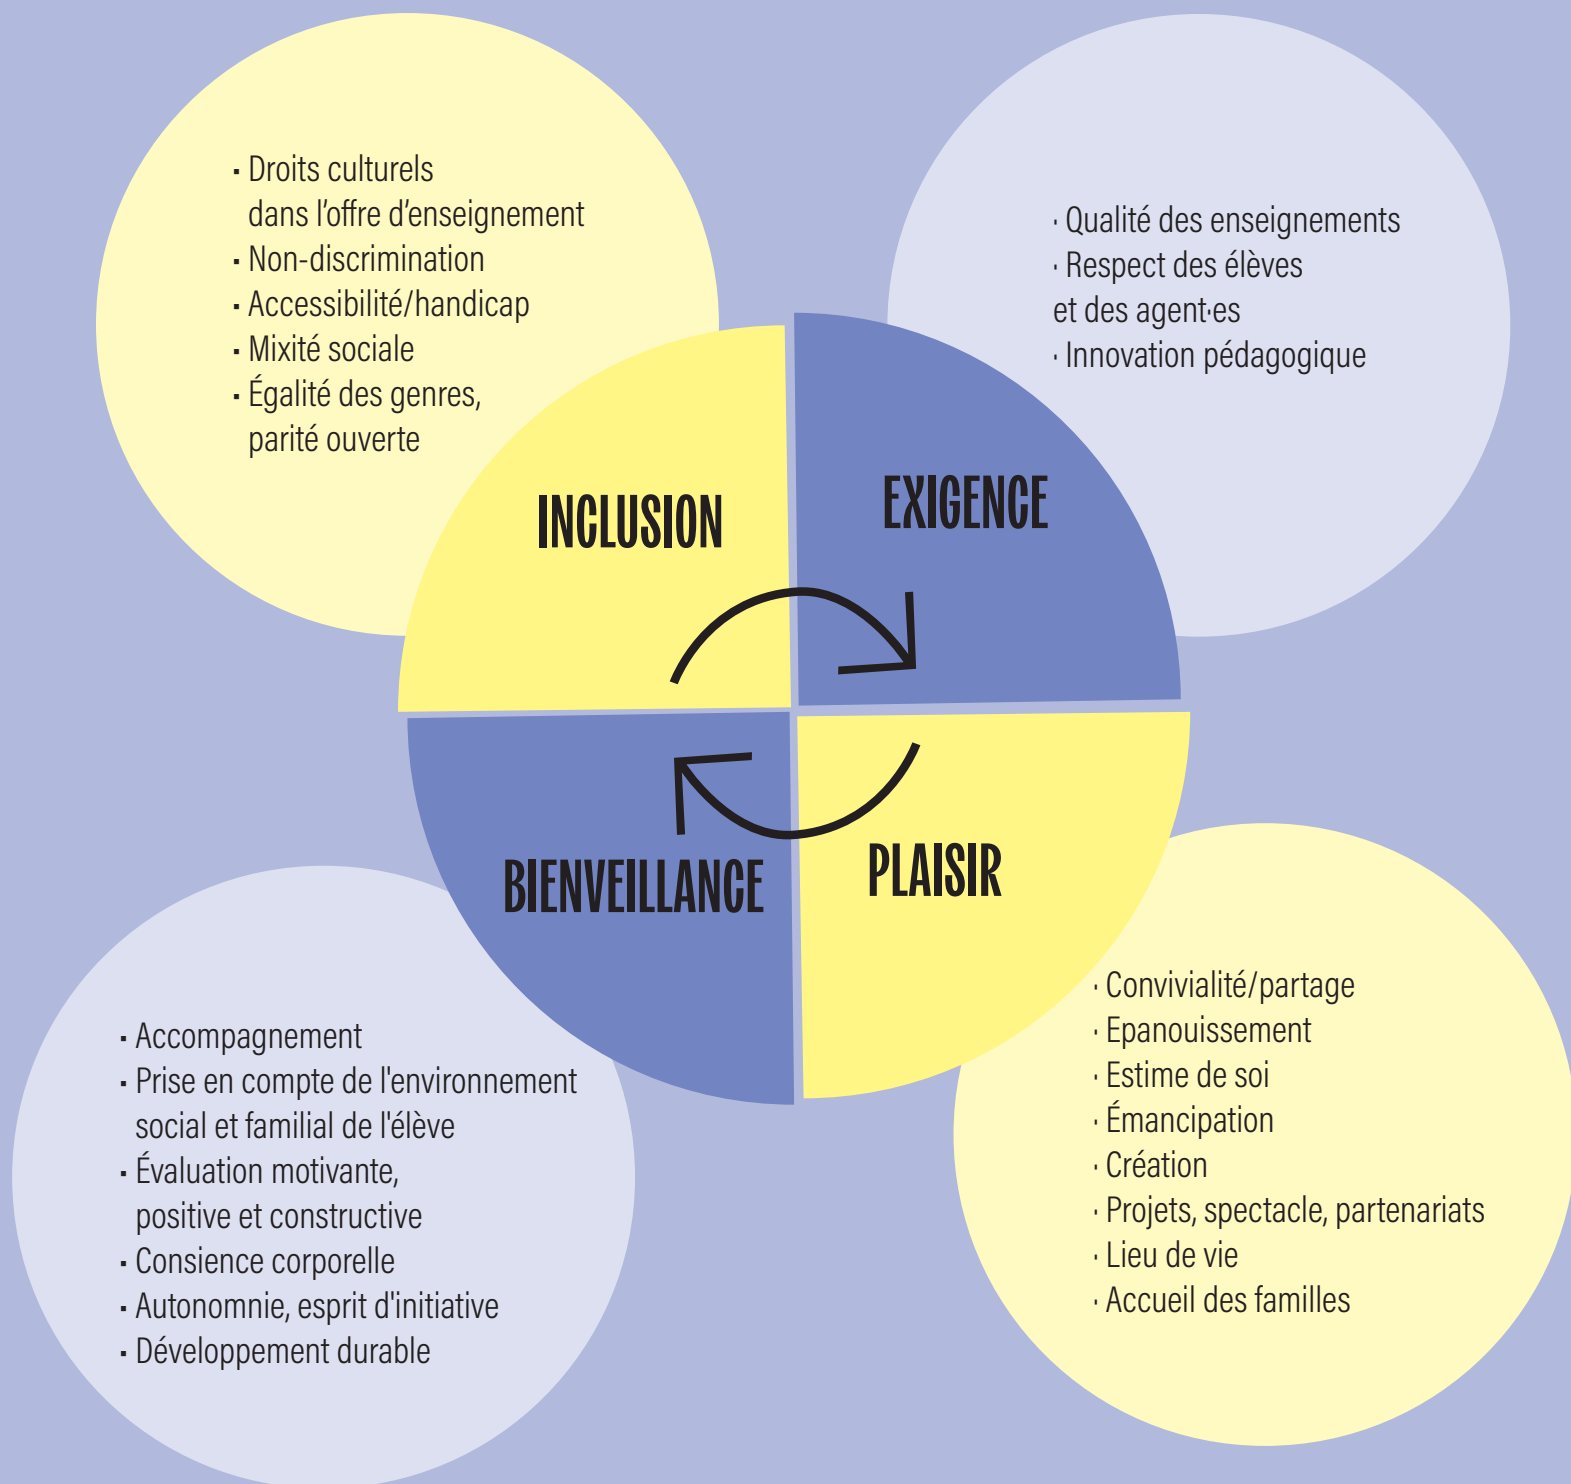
· Droits culturels dans l'offre d'enseignement
· Non-discrimination
· Accessibilité/handicap
· Mixité sociale
· Égalité des genres, parité ouverte

· Qualité des enseignements
· Respect des élèves et des agent·es
· Innovation pédagogique

INCLUSION

EXIGENCE

BIENVEILLANCE

PLAISIR

· Accompagnement
· Prise en compte de l'environnement social et familial de l'élève
· Évaluation motivante, positive et constructive
· Consience corporelle
· Autonomnie, esprit d'initiative
· Développement durable

· Convivialité/partage
· Epanouissement
· Estime de soi
· Émancipation
· Création
· Projets, spectacle, partenariats
· Lieu de vie
· Accueil des familles